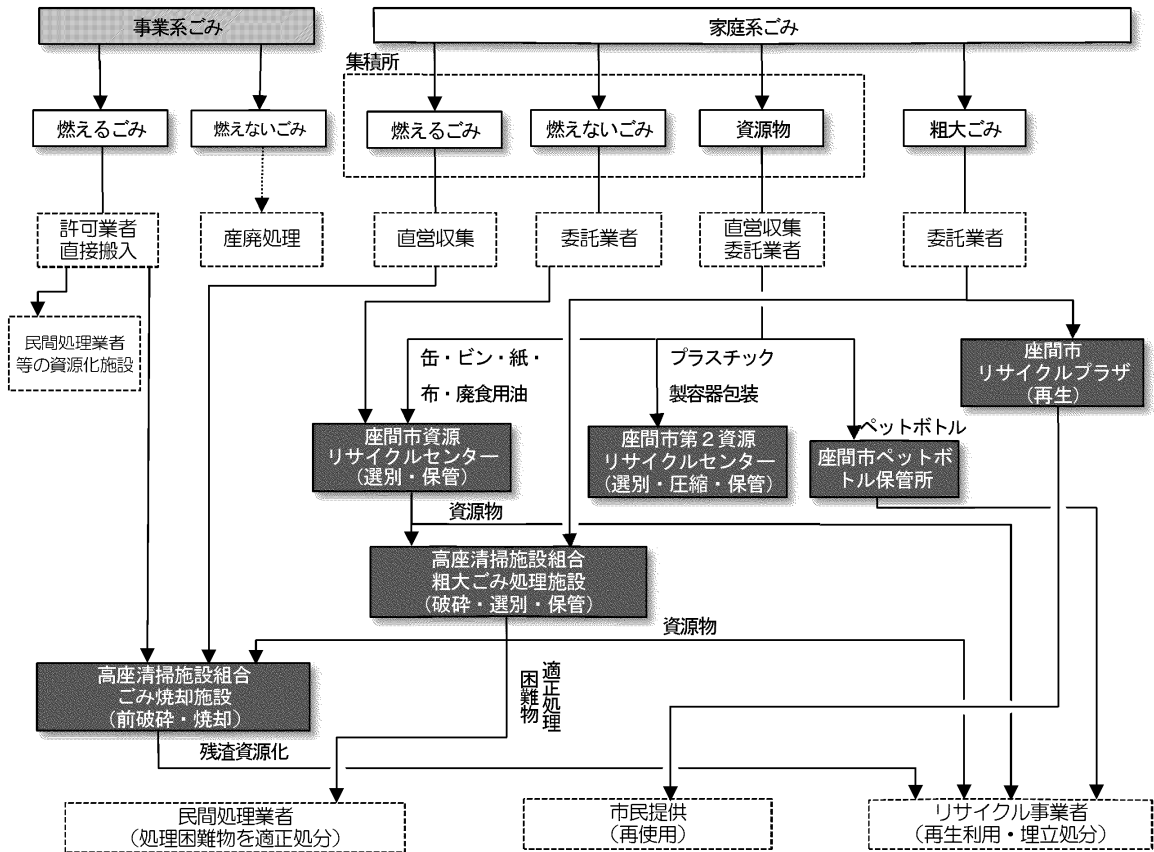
事業系ごみ

家庭系ごみ

集積所

燃えるごみ

燃えないごみ

燃えるごみ

燃えないごみ

資源物

粗大ごみ

許可業者
直接搬入

産廃処理

直営収集

委託業者

直営収集
委託業者

委託業者

民間処理業者
等の資源化施設

缶・ビン・紙・
布・廃食用油

プラスチック
製容器包装

座間市
リサイクルプラザ
(再生)

ペットボトル

座間市資源
リサイクルセンター
(選別・保管)

座間市第2資源
リサイクルセンター
(選別・圧縮・保管)

座間市ペットボトル保管所

資源物

高座清掃施設組合
粗大ごみ処理施設
(破砕・選別・保管)

資源物

高座清掃施設組合
ごみ焼却施設
(前破砕・焼却)

適正処理
困難物

残渣資源化

民間処理業者
(処理困難物を適正処分)

市民提供
(再使用)

リサイクル事業者
(再生利用・埋立処分)